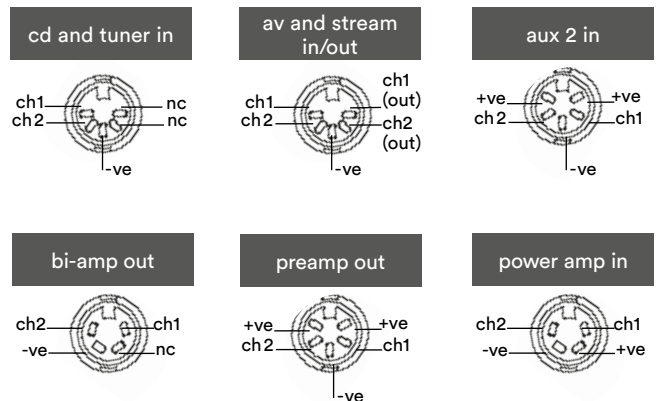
cd and tuner in

ch1
ch2
nc
nc
-ve

av and stream in/out

ch1
ch2
ch1 (out)
ch2 (out)
-ve

aux 2 in

+ve
ch2
+ve
ch1
-ve

bi-amp out

ch2
-ve
ch1
nc

preamp out

+ve
ch2
+ve
ch1
-ve

power amp in

ch2
-ve
ch1
+ve